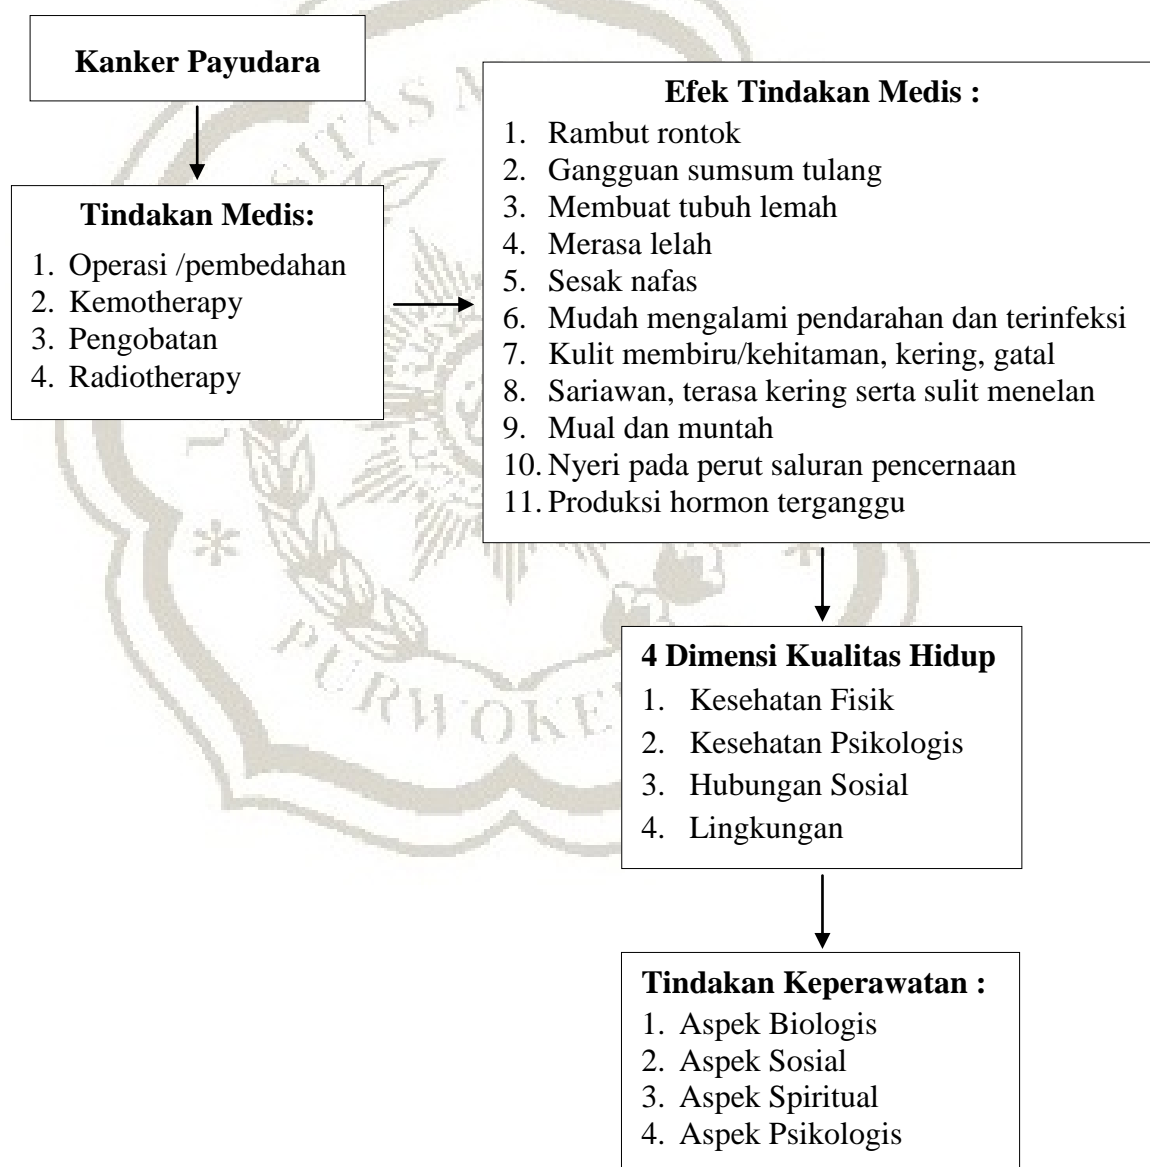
Kanker Payudara

Tindakan Medis:
1. Operasi /pembedahan
2. Kemotherapy
3. Pengobatan
4. Radiotherapy

Efek Tindakan Medis :
1. Rambut rontok
2. Gangguan sumsum tulang
3. Membuat tubuh lemah
4. Merasa lelah
5. Sesak nafas
6. Mudah mengalami pendarahan dan terinfeksi
7. Kulit membiru/kehitaman, kering, gatal
8. Sariawan, terasa kering serta sulit menelan
9. Mual dan muntah
10. Nyeri pada perut saluran pencernaan
11. Produksi hormon terganggu

4 Dimensi Kualitas Hidup
1. Kesehatan Fisik
2. Kesehatan Psikologis
3. Hubungan Sosial
4. Lingkungan

Tindakan Keperawatan :
1. Aspek Biologis
2. Aspek Sosial
3. Aspek Spiritual
4. Aspek Psikologis